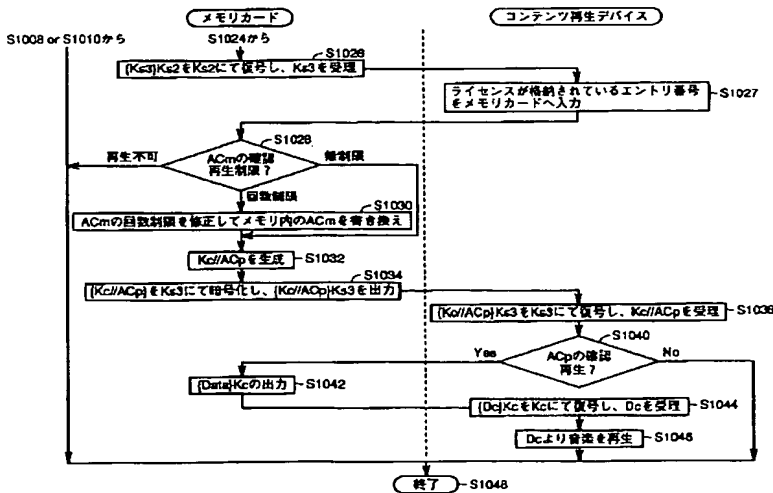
メモリカード

コンテンツ再生デバイス

S1008 or S1010から

S1024から

S1026

{Ks3}Ks2をKs2にて復号し、Ks3を受理

ライセンスが格納されているエントリ番号をメモリカードへ入力

S1027

S1028

再生不可

ACmの確認
再生制限？

無制限

回数制限

S1030

ACmの回数制限を修正してメモリ内のACmを書き換え

Kc//ACpを生成

S1032

S1034

{Kc//ACp}をKs3にて暗号化し、{Kc//ACp}Ks3を出力

{Kc//ACp}Ks3をKs3にて復号し、Kc//ACpを受理

S1036

S1040

Yes

ACpの確認
再生？

No

{Data}Kcの出力

S1042

{Dc}KcをKcにて復号し、Dcを受理

S1044

Dcより音楽を再生

S1046

終了

S1048